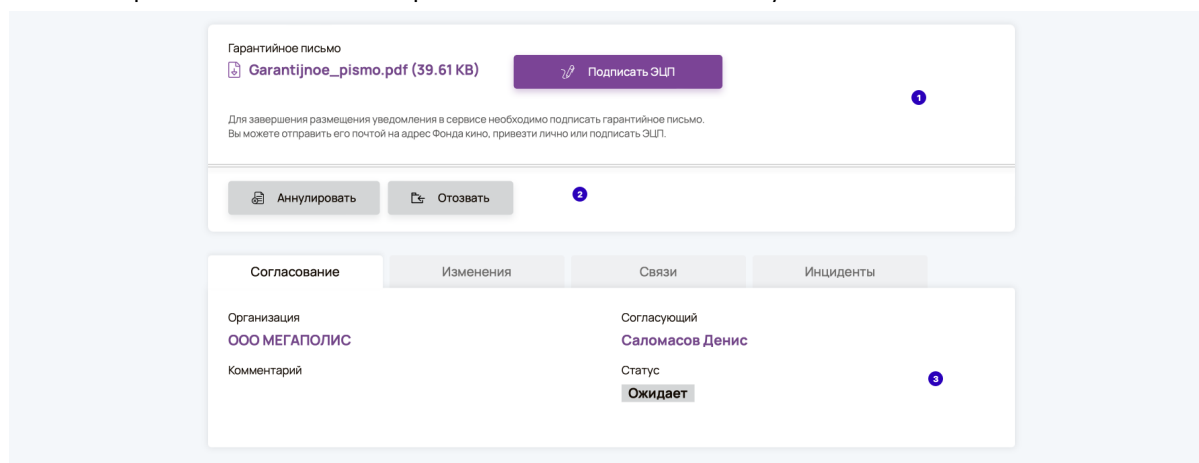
Гарантийное письмо

Garantijnoe_pismo.pdf (39.61 KB)

Подписать ЭЦП

1

Для завершения размещения уведомления в сервисе необходимо подписать гарантийное письмо. Вы можете отправить его почтой на адрес Фонда кино, привезти лично или подписать ЭЦП.

Аннулировать

Отозвать

2

Согласование

Изменения

Связи

Инциденты

Организация

ООО МЕГАПОЛИС

Комментарий

Согласующий

Саломасов Денис

Статус

Ожидает

3